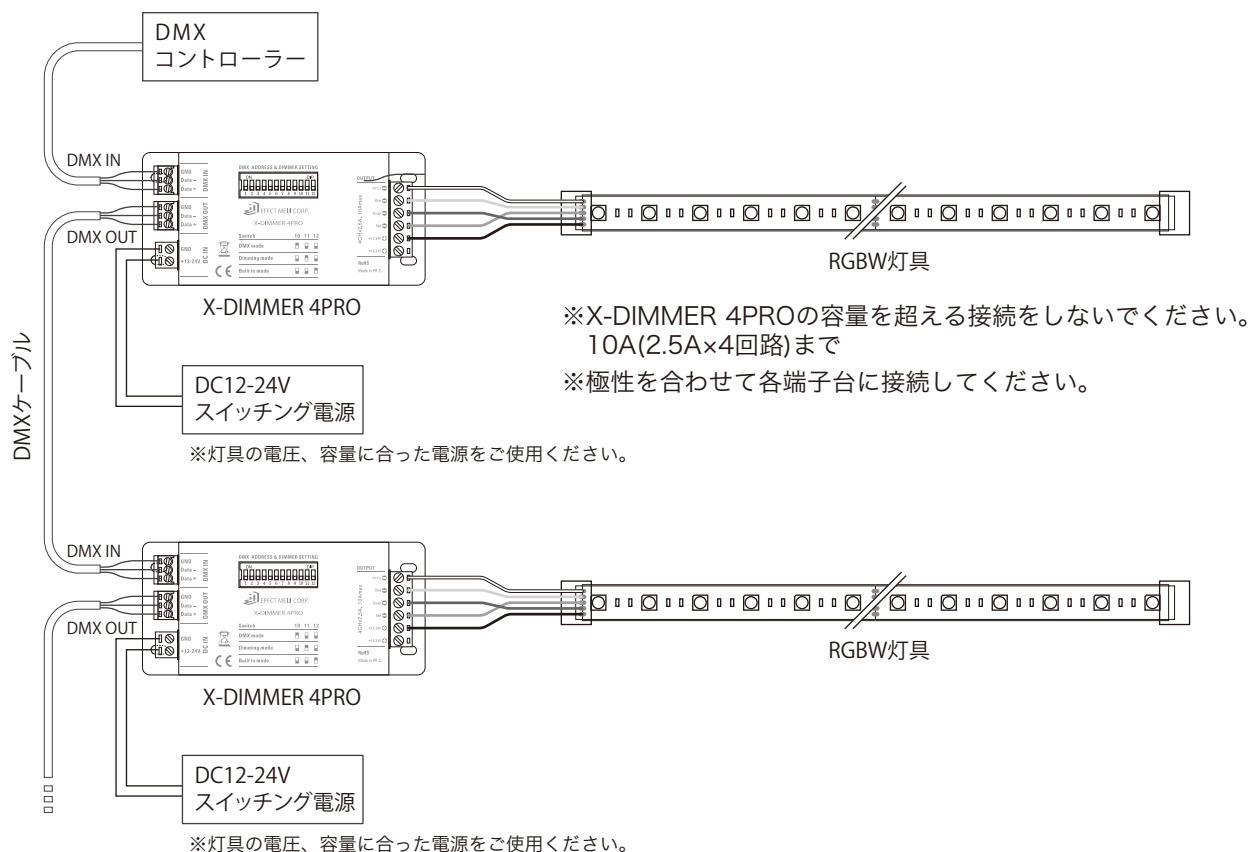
DMX
コントローラー

DMX IN

GND
Data −
Data +
DMX IN

GND
Data −
Data +
DMX OUT

DMX OUT

GND
+12-24V
DC IN

DMX ADDRESS & DIMMER SETTING
ON
1 2 3 4 5 6 7 8 9 10 11 12

EFFCT MEII CORP.
X-DIMMER 4PRO

Switch 10 11 12
DMX mode
Dimming mode
Built in mode

CE

OUTPUT

RoHS
Made in P.R.C.

RGBW灯具

X-DIMMER 4PRO

※X-DIMMER 4PROの容量を超える接続をしないでください。
10A(2.5A×4回路)まで
※極性を合わせて各端子台に接続してください。

DMXケーブル

DC12-24V
スイッチング電源

※灯具の電圧、容量に合った電源をご使用ください。

DMX IN

GND
Data −
Data +
DMX IN

GND
Data −
Data +
DMX OUT

DMX OUT

GND
+12-24V
DC IN

DMX ADDRESS & DIMMER SETTING
ON
1 2 3 4 5 6 7 8 9 10 11 12

EFFCT MEII CORP.
X-DIMMER 4PRO

Switch 10 11 12
DMX mode
Dimming mode
Built in mode

CE

OUTPUT

RoHS
Made in P.R.C.

RGBW灯具

X-DIMMER 4PRO

DC12-24V
スイッチング電源

※灯具の電圧、容量に合った電源をご使用ください。